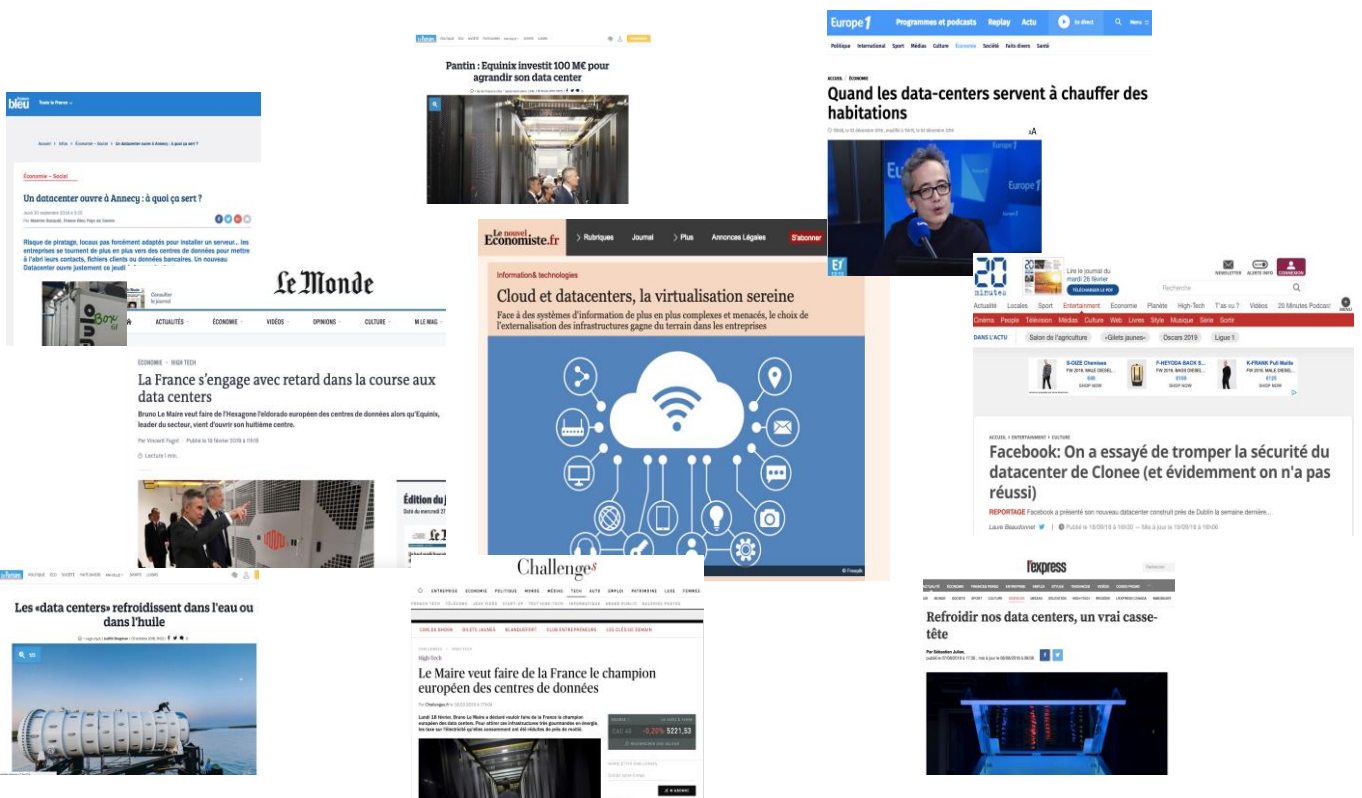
Pantin : Equinix investit 100 M€ pour agrandir son data center

Europe 1 Programmes et podcasts Replay Actu En direct Menu

Politique International Sport Médias Culture Économie Société Faits divers Santé

ACCUEIL / ÉCONOMIE

Quand les data-centers servent à chauffer des habitations

bleu Toute la France

Accueil > Infos > Économie – Social > Un datacenter ouvre à Annecy : à quoi ça sert ?

Économie – Social

Un datacenter ouvre à Annecy : à quoi ça sert ?

Risque de piratage, locaux pas forcément adaptés pour installer un serveur... les entreprises se tournent de plus en plus vers des centres de données pour mettre à l'abri leurs contacts, fichiers clients ou données bancaires. Un nouveau Datacenter ouvre justement ce jeudi

Le Monde

ACTUALITÉS ÉCONOMIE VIDÉOS OPINIONS CULTURE M LE MAG

ÉCONOMIE • HIGH TECH

La France s'engage avec retard dans la course aux data centers

Bruno Le Maire veut faire de l'Hexagone l'eldorado européen des centres de données alors qu'Equinix, leader du secteur, vient d'ouvrir son huitième centre.

Par Vincent Fagot Publié le 18 février 2019 à 19h08

Lecture 1 min.

Édition du

Le nouvel Economiste.fr Rubriques Journal Plus Annonces Légales S'abonner

Information& technologies

Cloud et datacenters, la virtualisation sereine

Face à des systèmes d'information de plus en plus complexes et menacés, le choix de l'externalisation des infrastructures gagne du terrain dans les entreprises

20 minutes Lire le journal du mardi 26 février TÉLÉCHARGER LE PDF NEWSLETTER ALERTE INFO CONNEXION Recherche

Actualité Locales Sport Entertainment Economie Planète High-Tech T'as vu ? Vidéos 20 Minutes Podcast

Cinéma People Télévision Médias Culture Web Livres Style Musique Série Sortir

DANS L'ACTU Salon de l'agriculture «Gilets jaunes» Oscars 2019 Ligue 1

ACCUEIL > ENTERTAINMENT > CULTURE

Facebook: On a essayé de tromper la sécurité du datacenter de Clonee (et évidemment on n'a pas réussi)

REPORTAGE Facebook a présenté son nouveau datacenter construit près de Dublin la semaine dernière...

Laure Beaufonnet Publié le 18/09/18 à 18h20 — Mis à jour le 19/09/18 à 16h06

Les «data centers» refroidissent dans l'eau ou dans l'huile

Challenges

ENTREPRISE ECONOMIE POLITIQUE MONDE MÉDIAS TECH AUTO EMPLOI PATRIMOINE LUXE FEMMES

CARLOS GHOSN GILETS JAUNES BLANQUEFORT CLUB ENTREPRENEURS LES CLÉS DE DEMAIN

High-Tech

Le Maire veut faire de la France le champion européen des centres de données

CAC 40 -0,20% 5221,53

l'express

Refroidir nos data centers, un vrai casse-tête